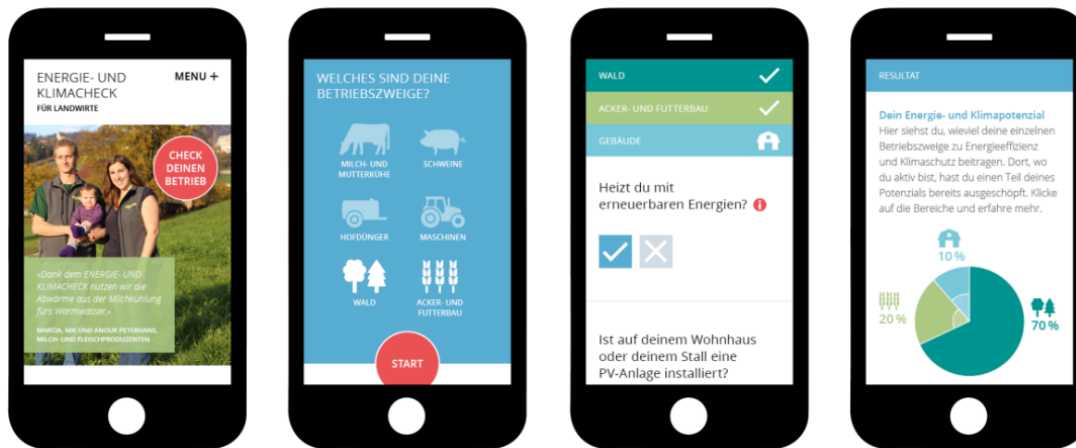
ENERGIE- UND KLIMACHECK
FÜR LANDWIRTE

MENU +

CHECK DEINEN BETRIEB

«Dank dem ENERGIE- UND KLIMACHECK nutzen wir die Abwärme aus der Milchkühlung fürs Warmwasser.»

MARCIA, NIK UND ANOUK PETERHANS, MILCH- UND FLEISCHPRODUZENTEN

WELCHES SIND DEINE BETRIEBSZWEIGE?

MILCH- UND MUTTERKÜHE

SCHWEINE

HOFDÜNGER

MASCHINEN

WALD

ACKER- UND FUTTERBAU

START

WALD

ACKER- UND FUTTERBAU

GEBÄUDE

Heizt du mit erneuerbaren Energien?

Ist auf deinem Wohnhaus oder deinem Stall eine PV-Anlage installiert?

RESULTAT

Dein Energie- und Klimapotenzial
Hier siehst du, wieviel deine einzelnen Betriebszweige zu Energieeffizienz und Klimaschutz beitragen. Dort, wo du aktiv bist, hast du einen Teil deines Potenzials bereits ausgeschöpft. Klicke auf die Bereiche und erfahre mehr.

10 %

20 %

70 %